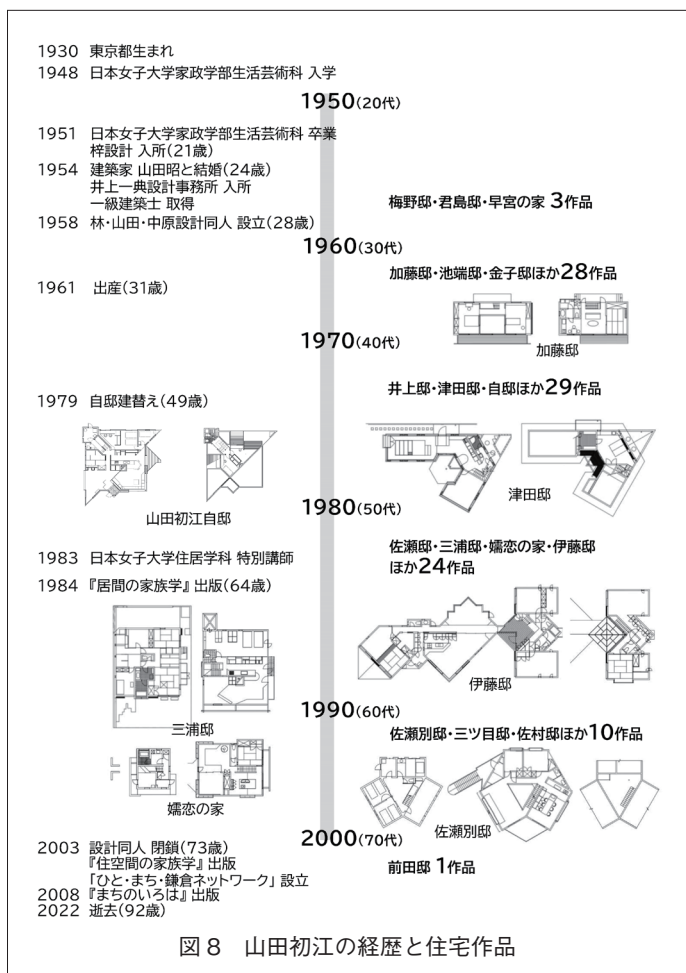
1930 東京都生まれ
1948 日本女子大学家政学部生活芸術科 入学

1950(20代)

1951 日本女子大学家政学部生活芸術科 卒業
梓設計 入所(21歳)
1954 建築家 山田昭と結婚(24歳)
井上一典設計事務所 入所
一級建築士 取得
1958 林・山田・中原設計同人 設立(28歳)

梅野邸・君島邸・早宮の家 3作品

1960(30代)

加藤邸・池端邸・金子邸ほか28作品

1961 出産(31歳)

加藤邸

1970(40代)

井上邸・津田邸・自邸ほか29作品

1979 自邸建替え(49歳)

山田初江自邸

津田邸

1980(50代)

1983 日本女子大学住居学科 特別講師
1984『居間の家族学』出版(64歳)

佐瀬邸・三浦邸・孀恋の家・伊藤邸ほか24作品

伊藤邸

三浦邸

1990(60代)

佐瀬別邸・三ツ目邸・佐村邸ほか10作品

孀恋の家

佐瀬別邸

2000(70代)

2003 設計同人 閉鎖(73歳)
『住空間の家族学』出版
「ひと・まち・鎌倉ネットワーク」設立
2008『まちのいろは』出版
2022 逝去(92歳)

前田邸 1作品

図8 山田初江の経歴と住宅作品